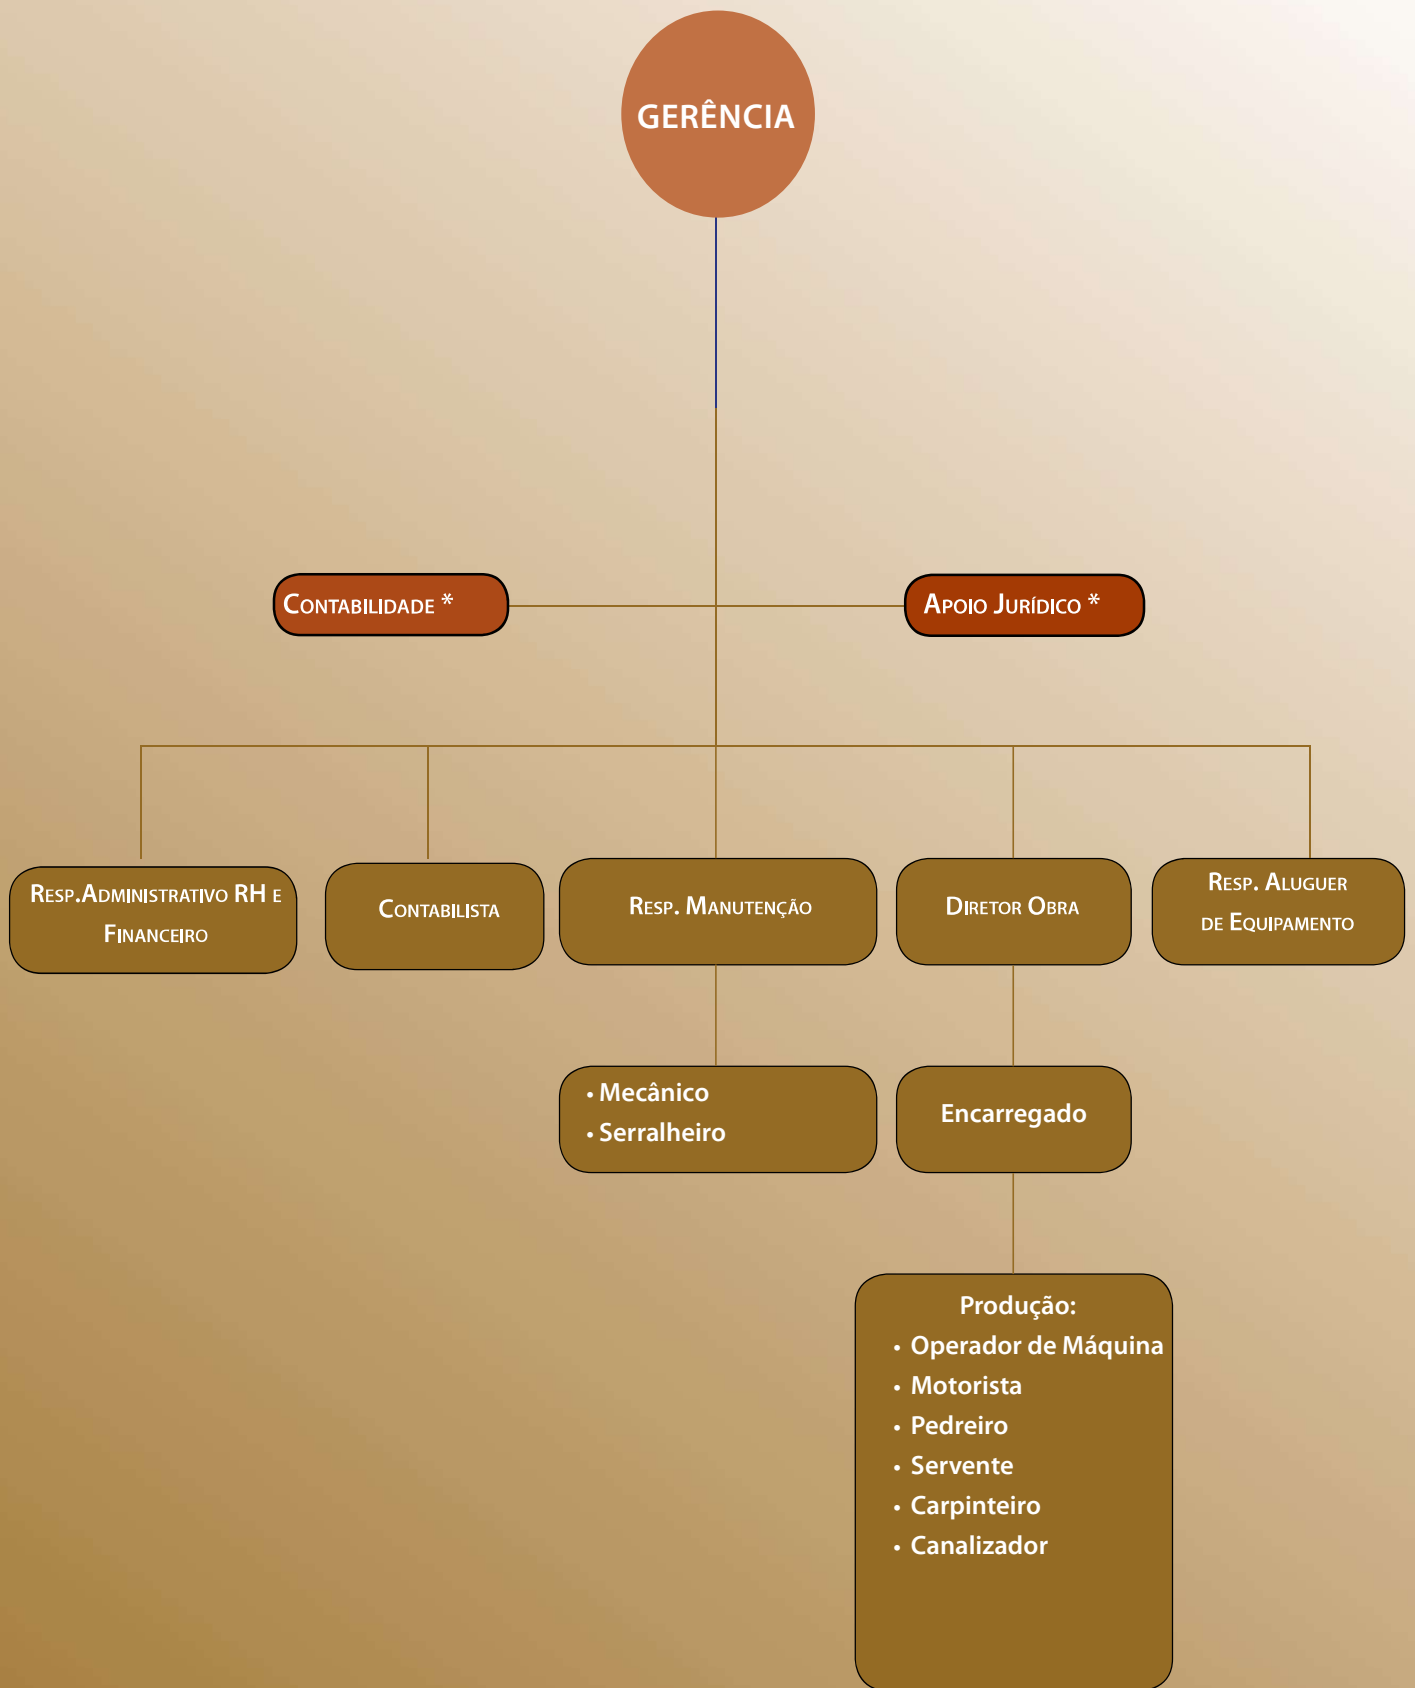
GERÊNCIA

Contabilidade *

Apoio Jurídico *

Resp.Administrativo RH e Financeiro

Contabilista

Resp. Manutenção

Diretor Obra

Resp. Aluguer de Equipamento

• Mecânico
• Serralheiro

Encarregado

Produção:
• Operador de Máquina
• Motorista
• Pedreiro
• Servente
• Carpinteiro
• Canalizador